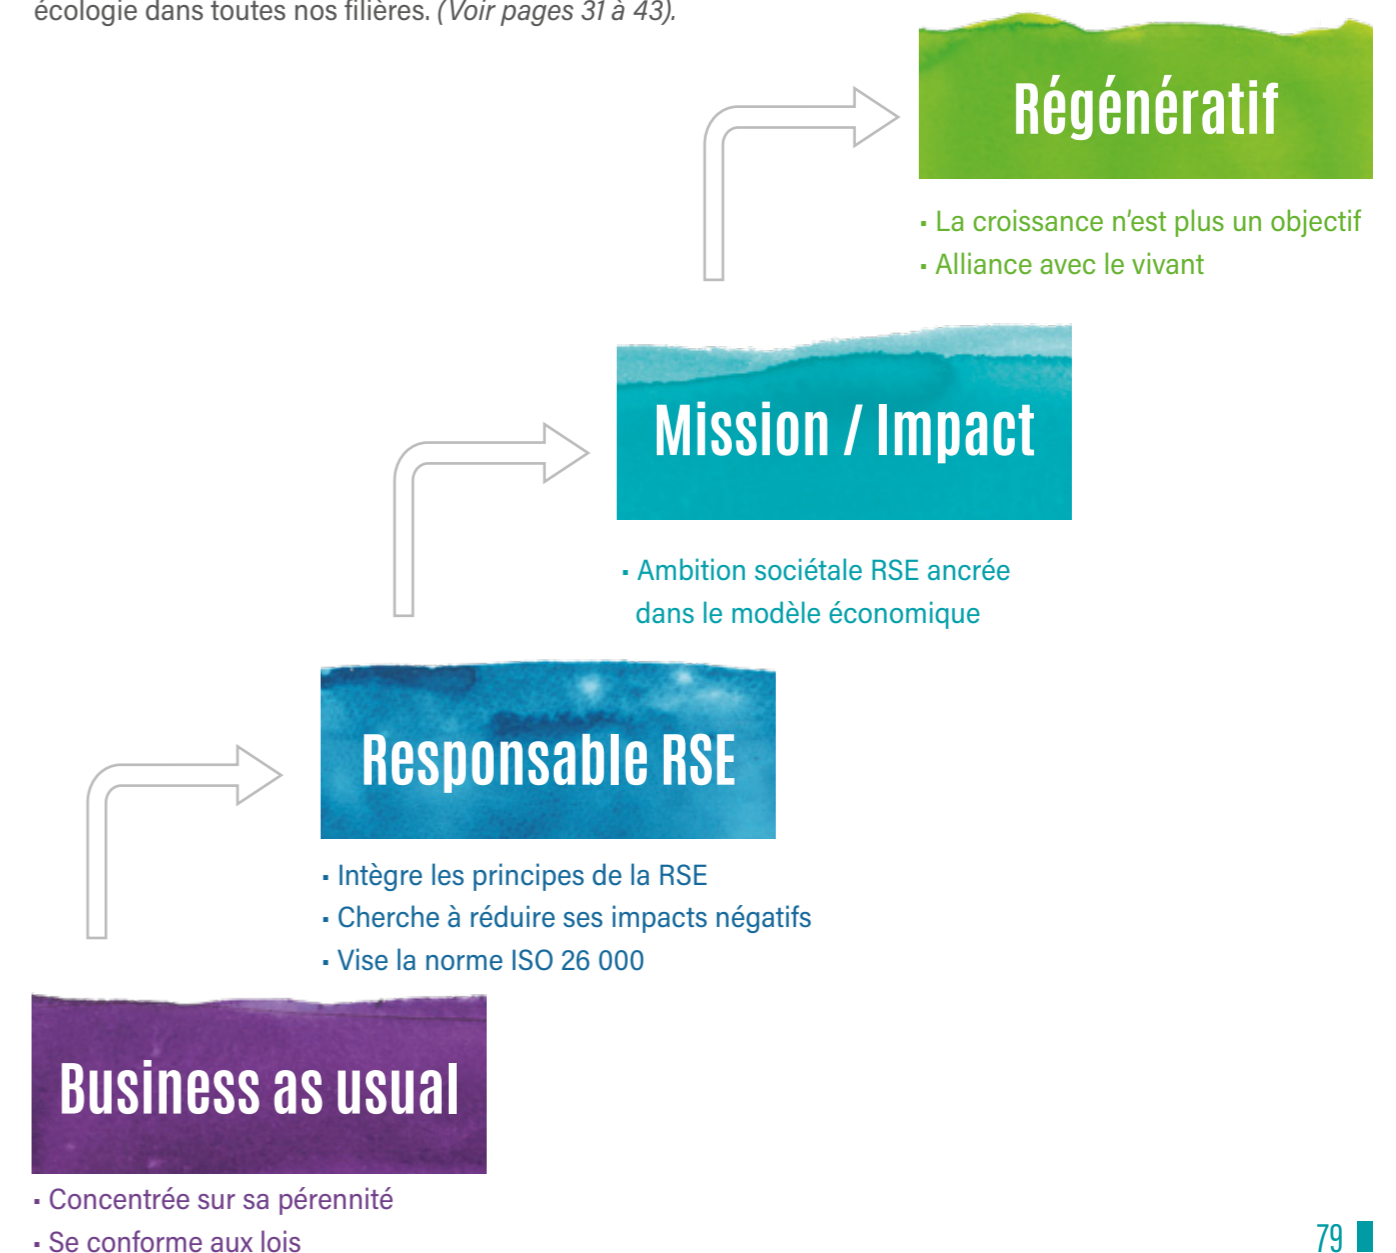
écologie dans toutes nos filières. (Voir pages 31 à 43).

Régénératif

▪ La croissance n'est plus un objectif
▪ Alliance avec le vivant

Mission / Impact

▪ Ambition sociétale RSE ancrée dans le modèle économique

Responsable RSE

▪ Intègre les principes de la RSE
▪ Cherche à réduire ses impacts négatifs
▪ Vise la norme ISO 26 000

Business as usual

▪ Concentrée sur sa pérennité
▪ Se conforme aux lois

79